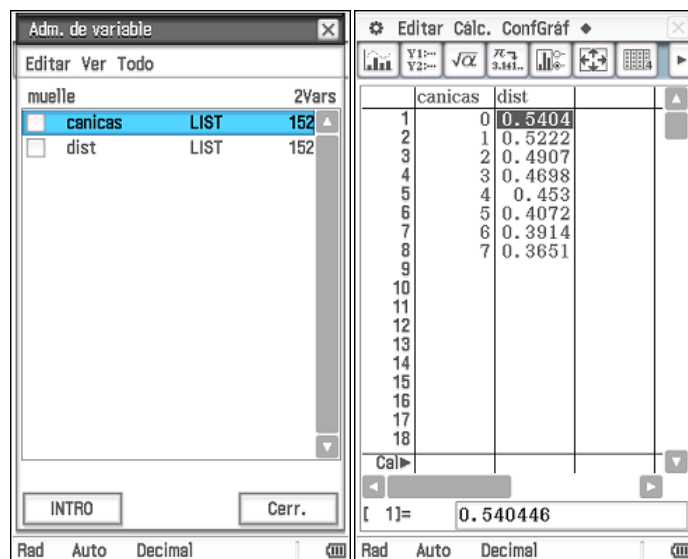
Adm. de variable

Editar Ver Todo

muelle 2Vars

| | | |
|---|---|---|
| canicas | LIST | 152 |
| dist | LIST | 152 |

INTRO Cerr.

Rad Auto Decimal

Editar Cálc. ConfGráf

Y1: Y2: $\sqrt{\alpha}$ $\pi$ 3.141

| | canicas | dist |
|---|---|---|
| 1 | 0 | 0.5404 |
| 2 | 1 | 0.5222 |
| 3 | 2 | 0.4907 |
| 4 | 3 | 0.4698 |
| 5 | 4 | 0.453 |
| 6 | 5 | 0.4072 |
| 7 | 6 | 0.3914 |
| 8 | 7 | 0.3651 |
| 9 | | |
| 10 | | |
| 11 | | |
| 12 | | |
| 13 | | |
| 14 | | |
| 15 | | |
| 16 | | |
| 17 | | |
| 18 | | |
| Cal▶ | | |

[ 1]= 0.540446

Rad Auto Decimal